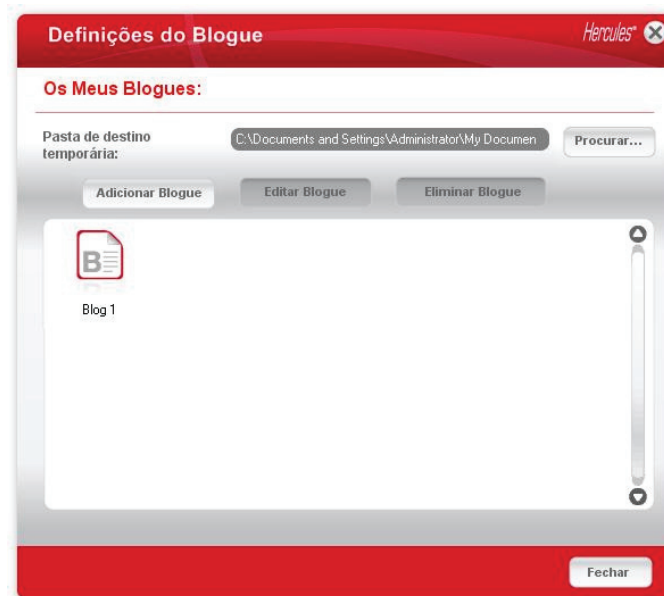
Definições do Blogue

Hercules

Os Meus Blogues:

Pasta de destino temporária:

C:\Documents and Settings\Administrator\My Documen

Procurar...

Adicionar Blogue

Editar Blogue

Eliminar Blogue

B

Blog 1

Fechar